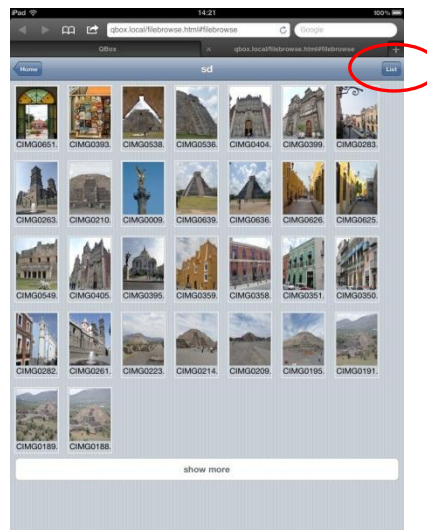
iPad
14:21
100%
qbox.local/filebrowse.html#filebrowse
Google
QBox
qbox.local/filebrowse.html#filebrowse
Home
sd
List
CIMG0651.
CIMG0393.
CIMG0538.
CIMG0536.
CIMG0404.
CIMG0399.
CIMG0283.
CIMG0263.
CIMG0210.
CIMG0009.
CIMG0639.
CIMG0636.
CIMG0626.
CIMG0625.
CIMG0549.
CIMG0405.
CIMG0395.
CIMG0359.
CIMG0358.
CIMG0351.
CIMG0350.
CIMG0282.
CIMG0261.
CIMG0223.
CIMG0214.
CIMG0209.
CIMG0195.
CIMG0191.
CIMG0189.
CIMG0188.
show more